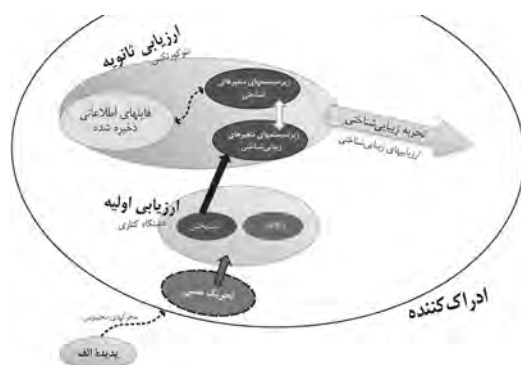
ارزیابی ثانویه
خودکار / کنترلی

فایلهای اطلاعاتی ذخیره شده

زیرسیستمهای متغیرهای شناختی

زیرسیستمهای متغیرهای زیبایی‌شناختی

تجربه زیبایی‌شناختی
ارزیابیهای زیبایی‌شناختی

ارزیابی اولیه
دستگاه کناری

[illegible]

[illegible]

انگیزش عصبی

ادراک‌کننده

محرکهای محیطی

پدیده الف